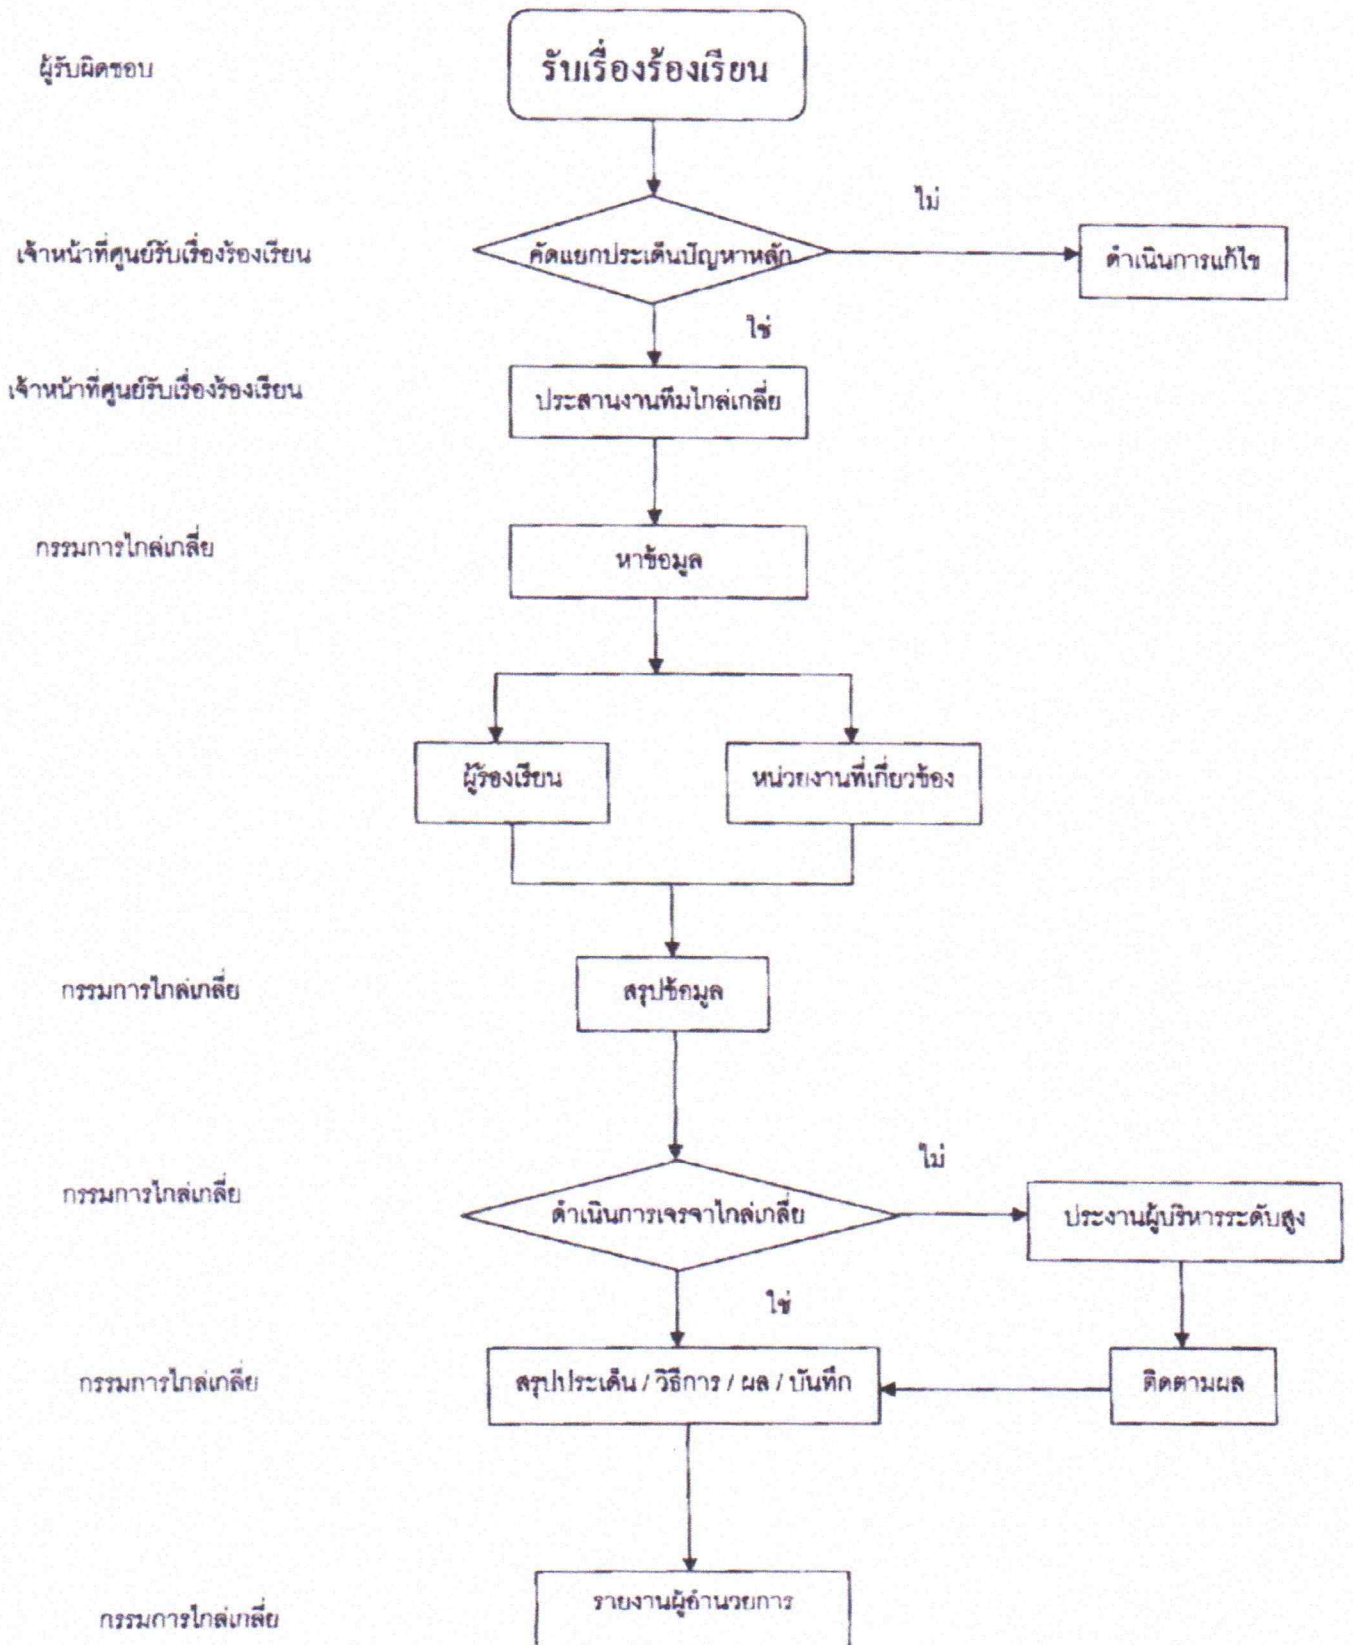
ผู้รับผิดชอบ

รับเรื่องร้องเรียน

เจ้าหน้าที่ศูนย์รับเรื่องร้องเรียน

คัดแยกประเด็นปัญหาหลัก

ไม่

ดำเนินการแก้ไข

ใช่

เจ้าหน้าที่ศูนย์รับเรื่องร้องเรียน

ประสานงานทีมไกล่เกลี่ย

กรรมการไกล่เกลี่ย

หาข้อมูล

ผู้ร้องเรียน

หน่วยงานที่เกี่ยวข้อง

กรรมการไกล่เกลี่ย

สรุปข้อมูล

กรรมการไกล่เกลี่ย

ดำเนินการเจรจาไกล่เกลี่ย

ไม่

ประสานงานผู้บริหารระดับสูง

ใช่

กรรมการไกล่เกลี่ย

สรุปประเด็น / วิธีการ / ผล / บันทึก

ติดตามผล

รายงานผู้อำนวยการ

กรรมการไกล่เกลี่ย